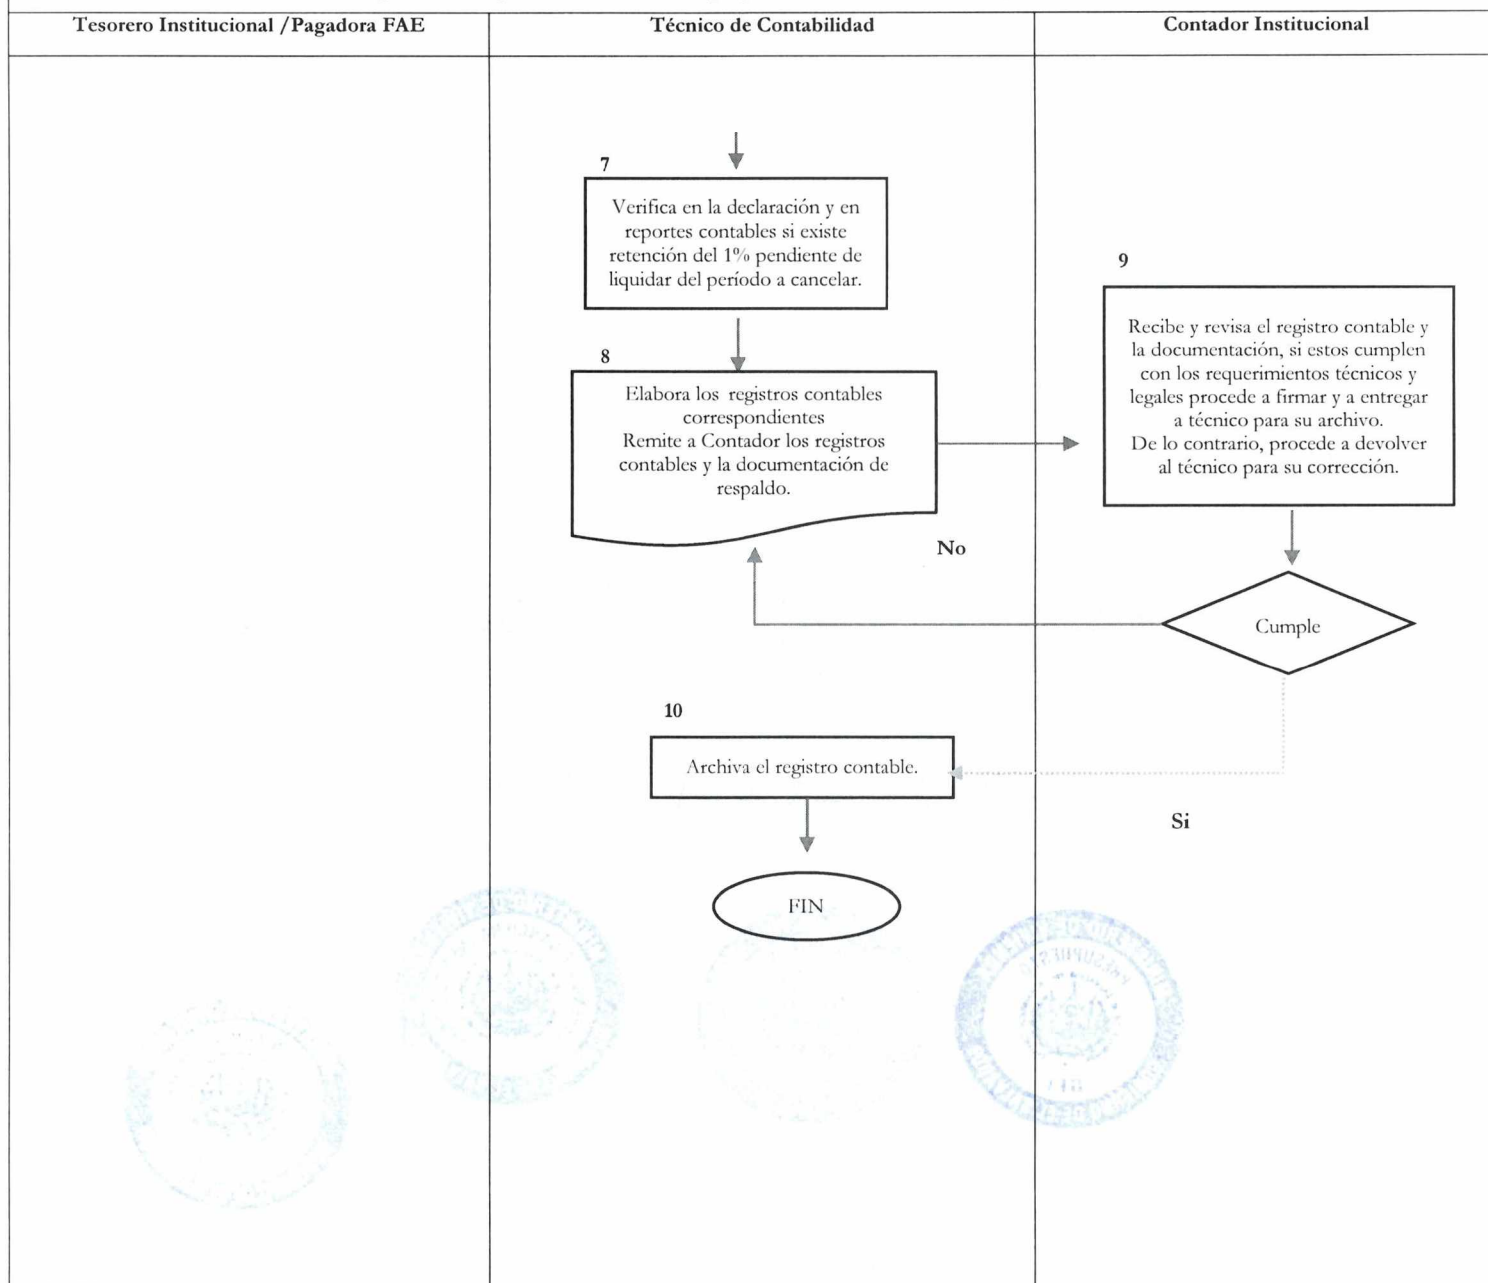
| Tesorero Institucional /Pagadora FAE | Técnico de Contabilidad | Contador Institucional |
|---|---|---|

7

Verifica en la declaración y en reportes contables si existe retención del 1% pendiente de liquidar del período a cancelar.

8

Elabora los registros contables correspondientes
Remite a Contador los registros contables y la documentación de respaldo.

9

Recibe y revisa el registro contable y la documentación, si estos cumplen con los requerimientos técnicos y legales procede a firmar y a entregar a técnico para su archivo.
De lo contrario, procede a devolver al técnico para su corrección.

No

Cumple

10

Archiva el registro contable.

Si

FIN